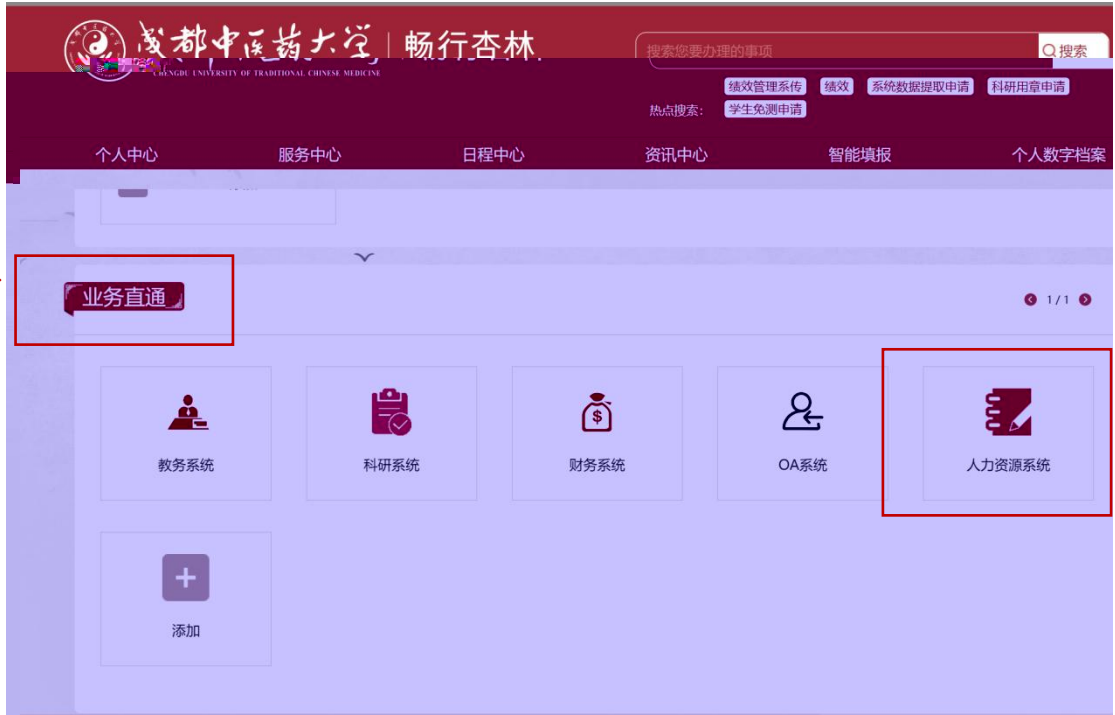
成都中医药大学 | 畅行杏林
CHENGDU UNIVERSITY OF TRADITIONAL CHINESE MEDICINE

搜索您要办理的事项 搜索

热点搜索: 绩效管理系传 绩效 系统数据提取申请 科研用章申请 学生免测申请

个人中心 服务中心 日程中心 资讯中心 智能填报 个人数字档案

业务直通

1 / 1

教务系统

科研系统

财务系统

OA系统

人力资源系统

添加